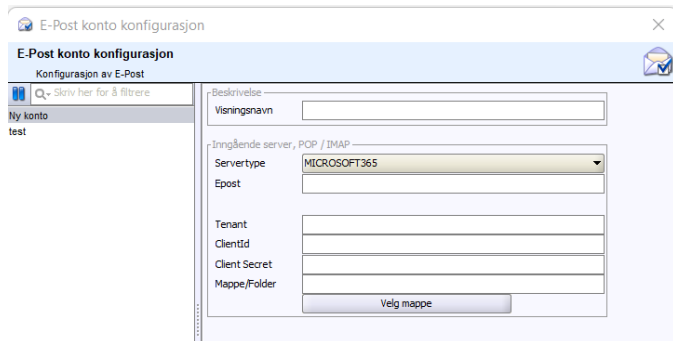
E-Post konto konfigurasjon

E-Post konto konfigurasjon
Konfigurasjon av E-Post

Skriv her for å filtrere
Ny konto
test

Beskrivelse
Visningsnavn

Inngående server, POP / IMAP
Servertype MICROSOFT365
Epost

Tenant
ClientId
Client Secret
Mappe/Folder
Velg mappe